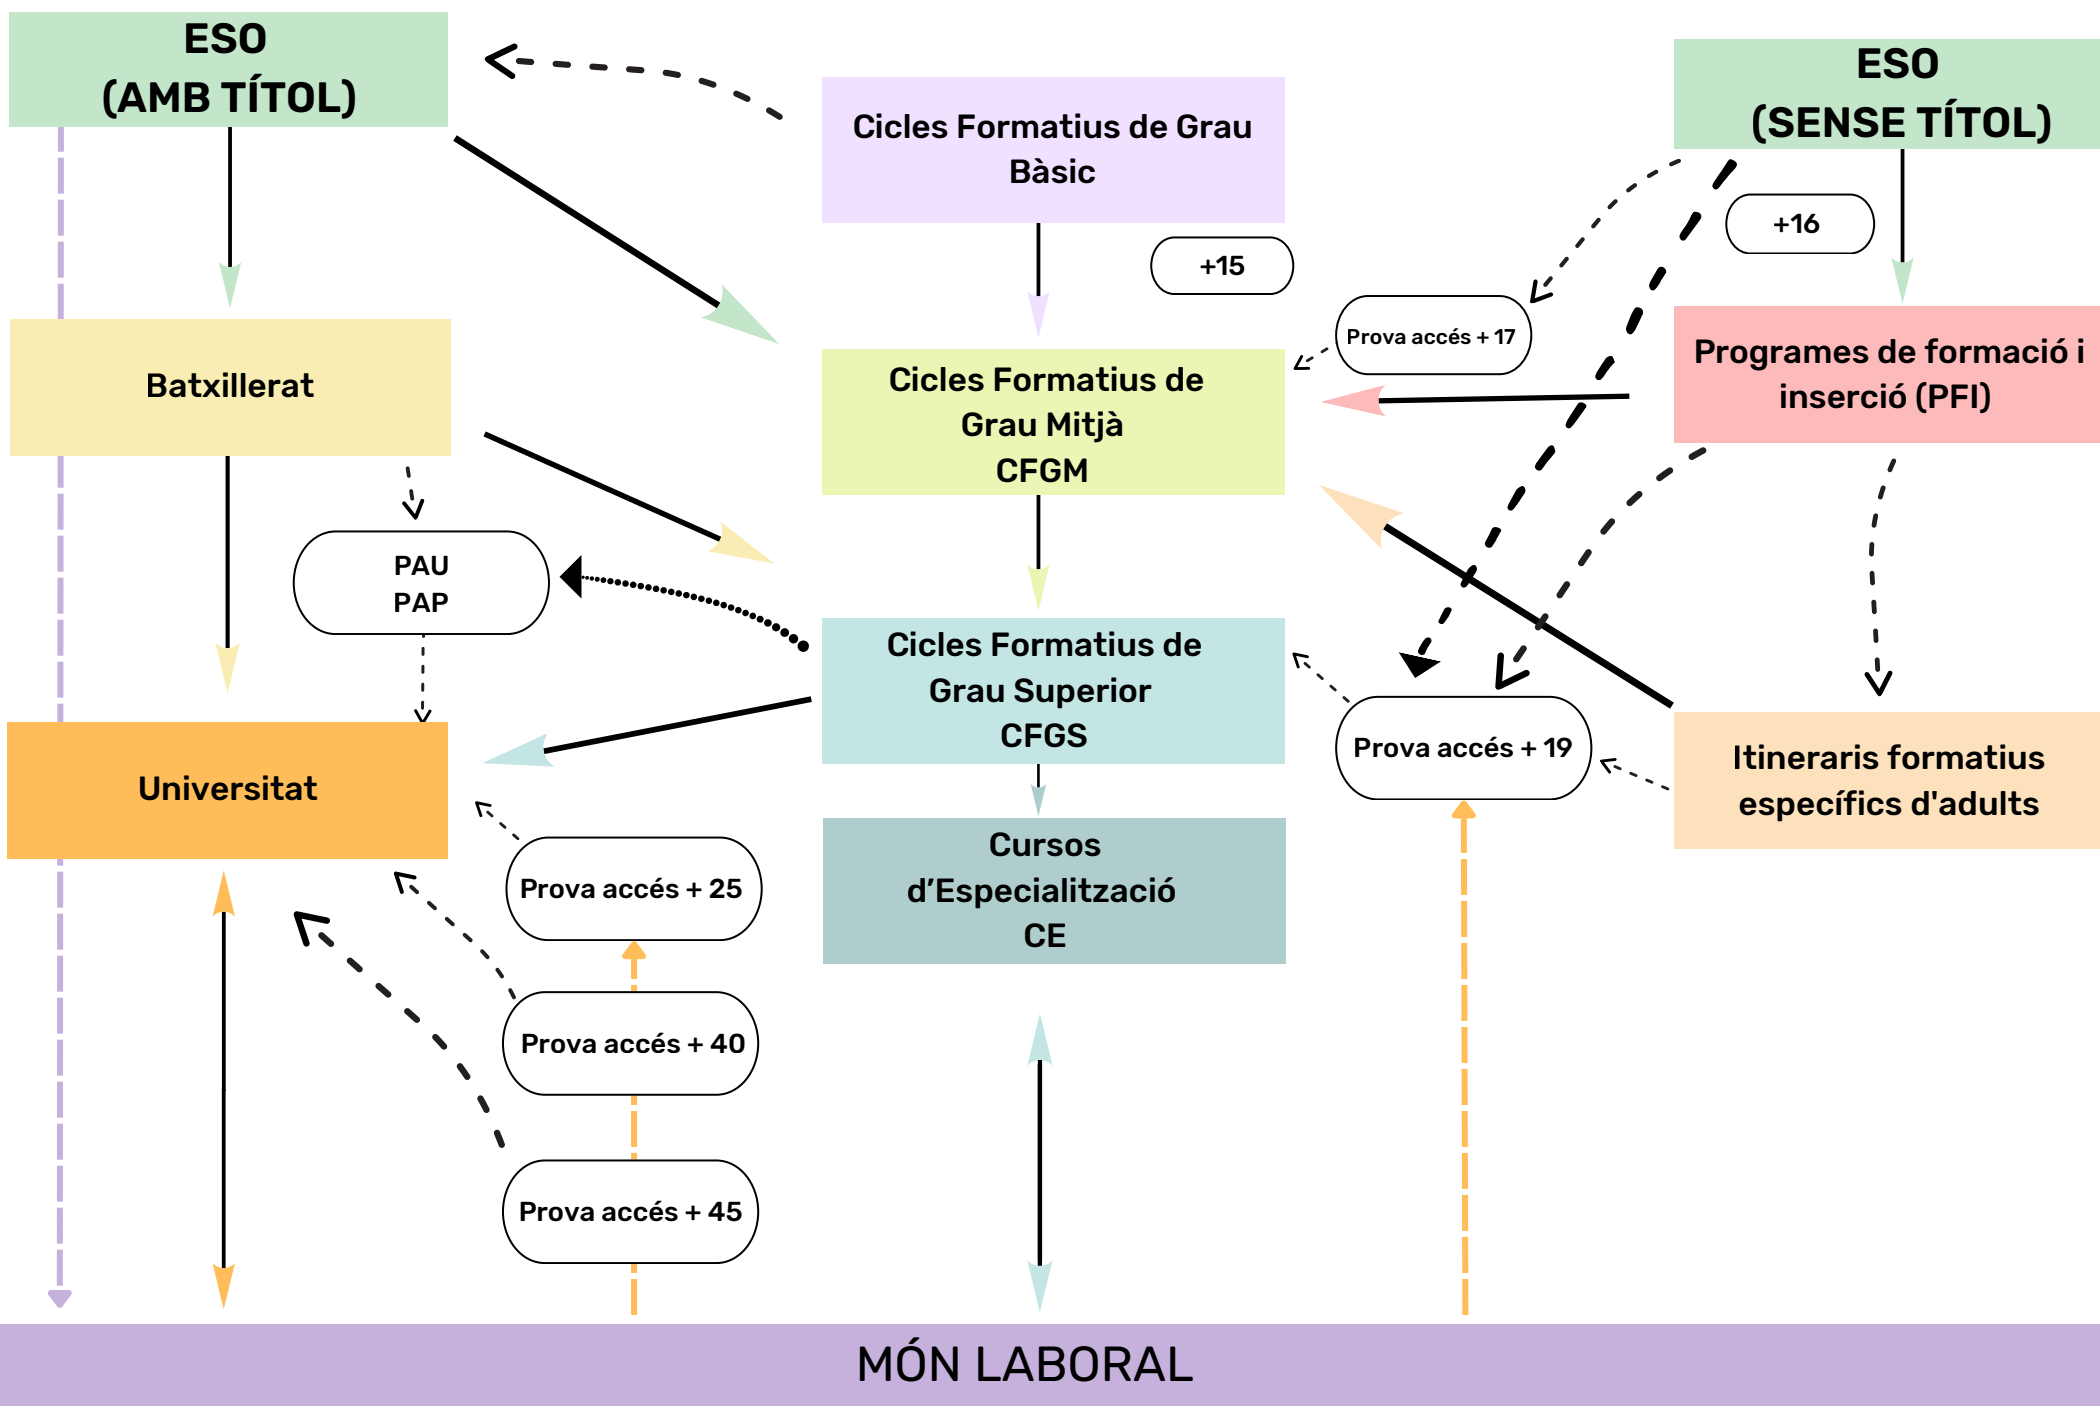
ESO
(AMB TÍTOL)

Cicles Formatius de Grau Bàsic

ESO
(SENSE TÍTOL)

+16

+15

Prova accés + 17

Batxillerat

Cicles Formatius de Grau Mitjà
CFGM

Programes de formació i inserció (PFI)

PAU
PAP

Cicles Formatius de Grau Superior
CFGS

Prova accés + 19

Universitat

Itineraris formatius específics d'adults

Prova accés + 25

Cursos d’Especialització
CE

Prova accés + 40

Prova accés + 45

MÓN LABORAL